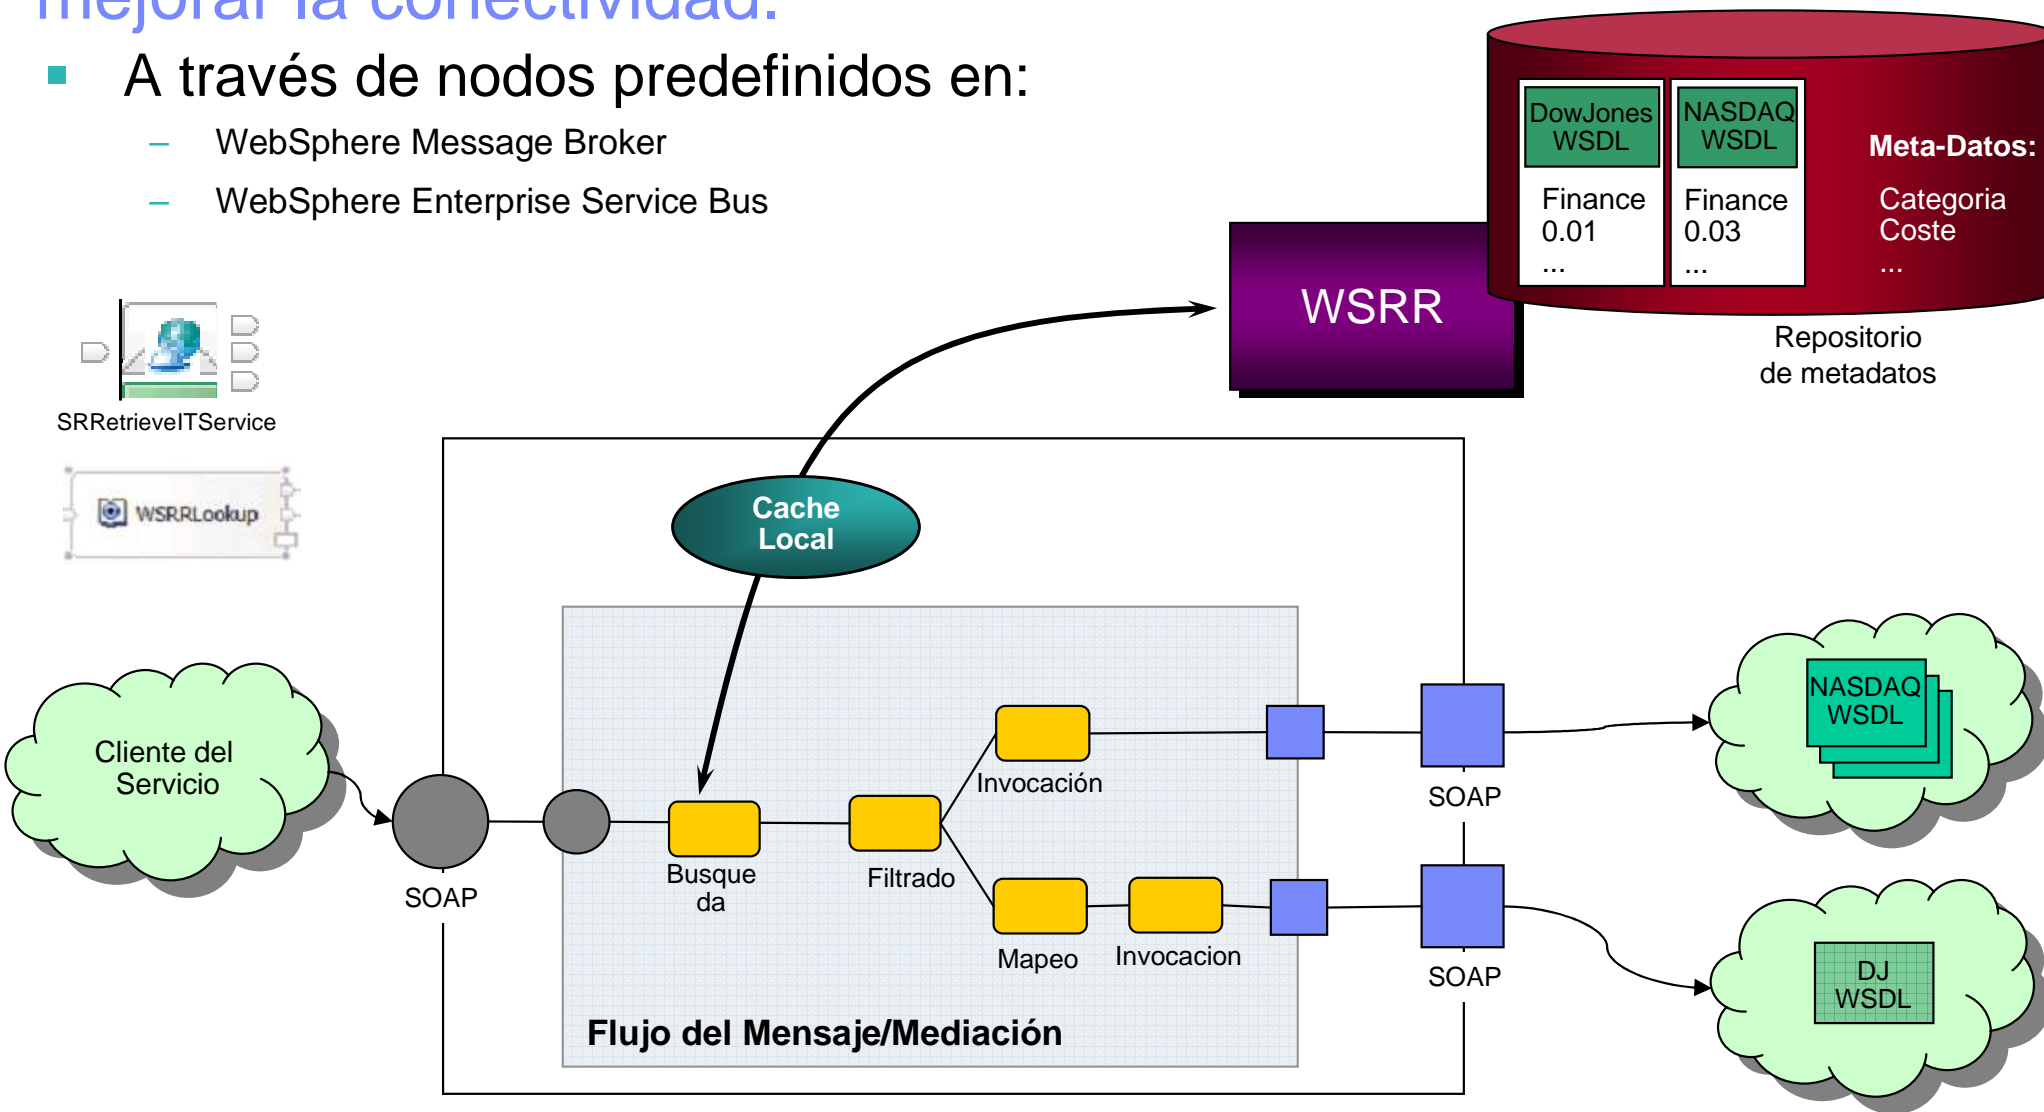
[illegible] la conectividad:

A través de nodos predefinidos en:

– WebSphere Message Broker

– WebSphere Enterprise Service Bus

DowJones WSDL
Finance
0.01
...

NASDAQ WSDL
Finance
0.03
...

Meta-Datos:
Categoria
Coste
...

WSRR

Repositorio de metadatos

SRRetrieveITService

WSRRLookup

Cache Local

Cliente del Servicio

SOAP

Busqueda

Filtrado

Invocación

Mapeo

Invocacion

SOAP

SOAP

NASDAQ WSDL

DJ WSDL

Flujo del Mensaje/Mediación